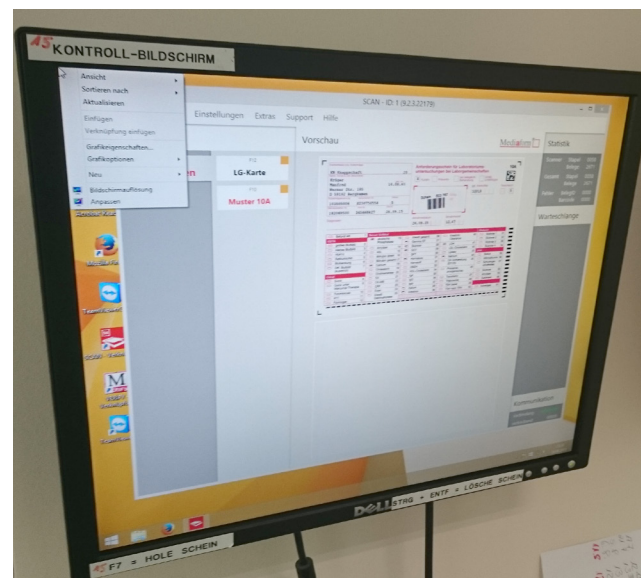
AS KONTROLL-BILDSCHIRM

Ansicht
Sortieren nach
Aktualisieren
Einfügen
Verknüpfung einfügen
Grafikeigenschaften...
Grafikoptionen
Neu
Bildschirmauflösung
Anpassen

Einstellungen Extras Support Hilfe

SCAN - ID: 1 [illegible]

Vorschau

LG-Karte

Muster 10A

Statistik

Warteschlange

Kommunikation

DELL

STRG + ENTF = LÖSCHE SCHEIN

AS F7 = HOLE SCHEIN